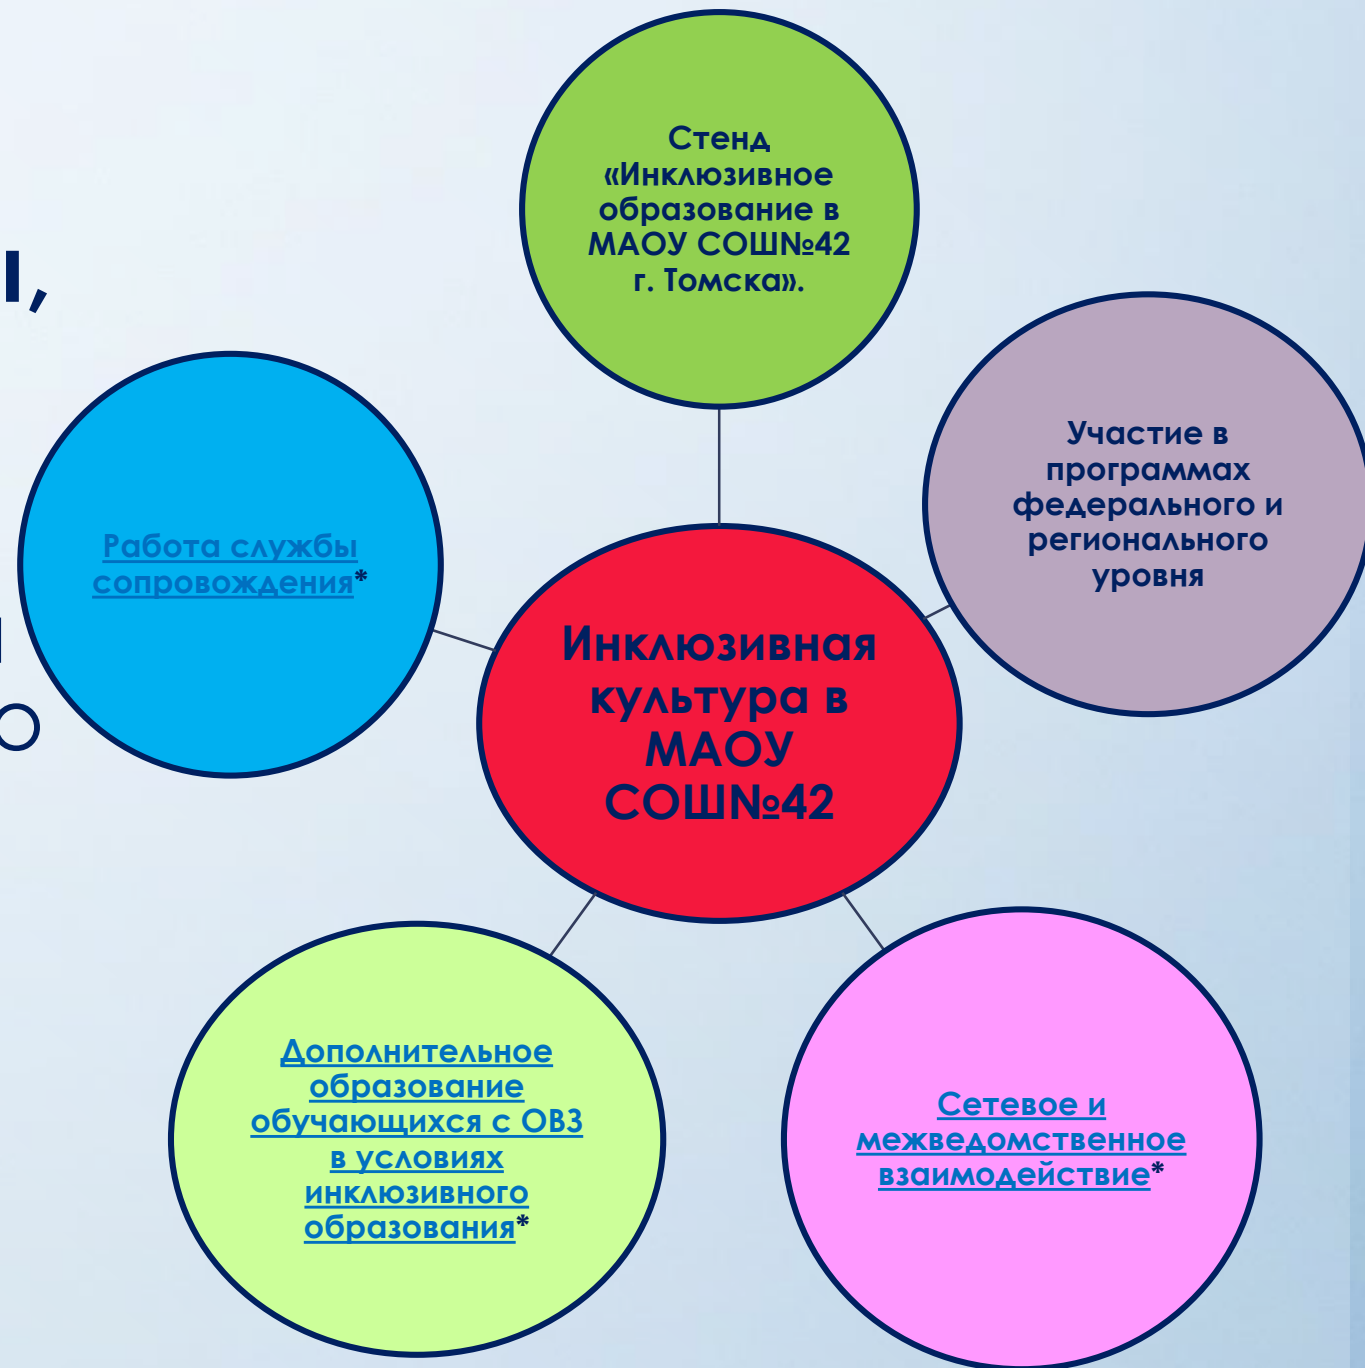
Стенд «Инклюзивное образование в МАОУ СОШ№42 г. Томска».

Работа службы сопровождения*

Инклюзивная культура в МАОУ СОШ№42

Участие в программах федерального и регионального уровня

Дополнительное образование обучающихся с ОВЗ в условиях инклюзивного образования*

Сетевое и межведомственное взаимодействие*